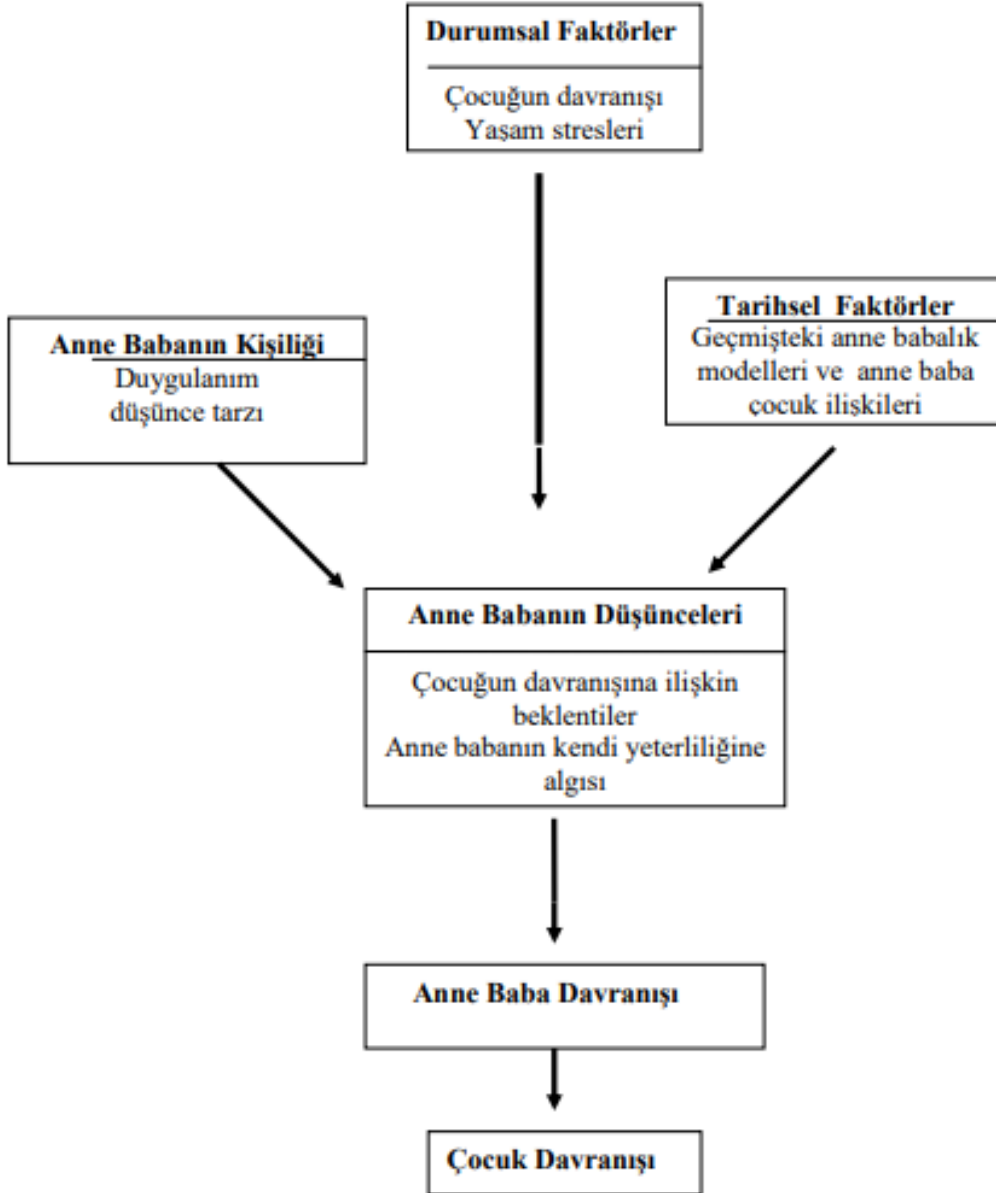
Durumsal Faktörler

Çocuğun davranışı
Yaşam stresleri

Anne Babanın Kişiliği

Duygulanım
düşünce tarzı

Tarihsel Faktörler

Geçmişteki anne babalık modelleri ve anne baba çocuk ilişkileri

Anne Babanın Düşünceleri

Çocuğun davranışına ilişkin beklentiler
Anne babanın kendi yeterliliğine algısı

Anne Baba Davranışı

Çocuk Davranışı